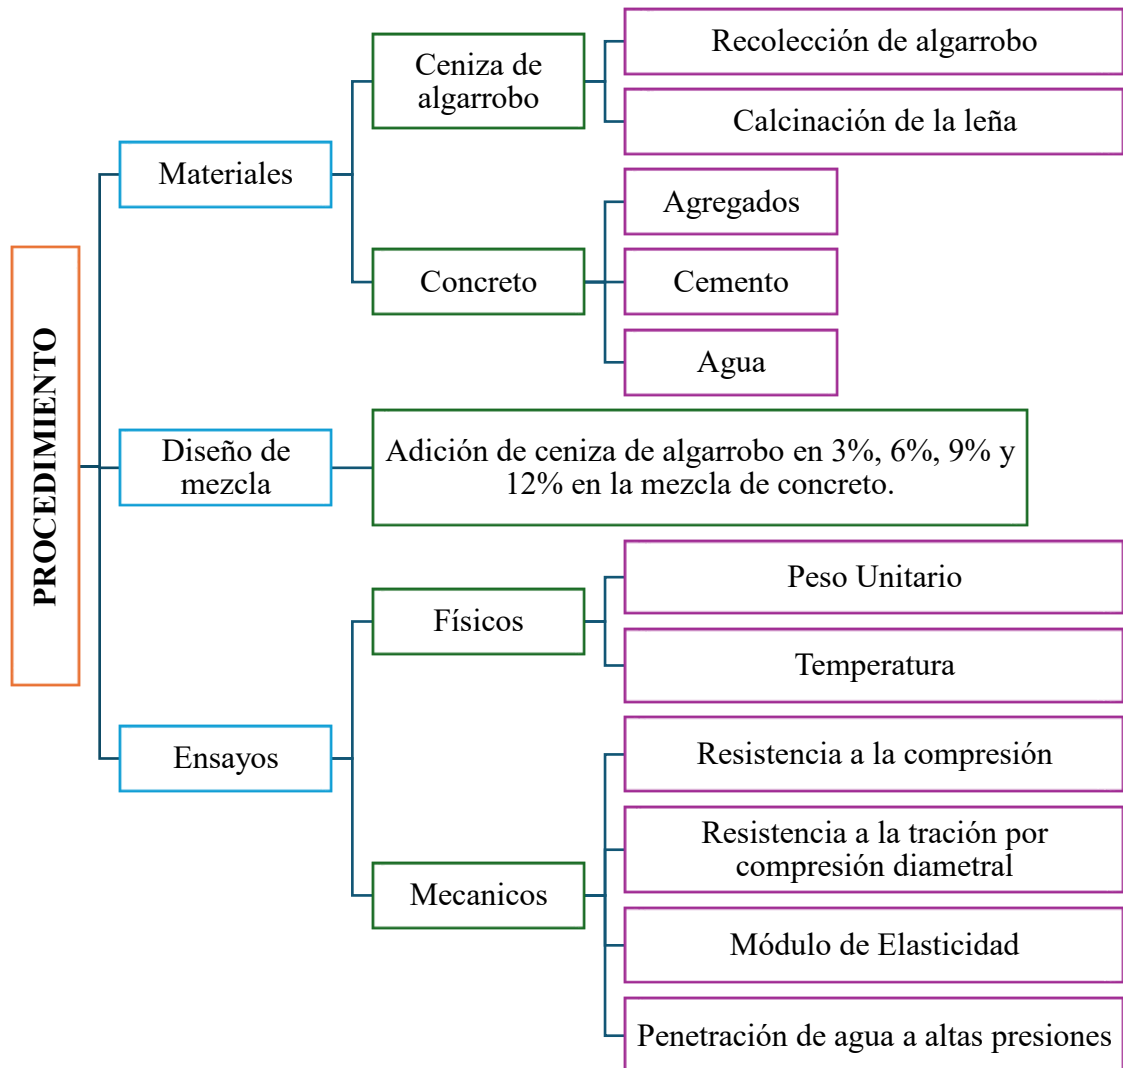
PROCEDIMIENTO

Materiales

Ceniza de algarrobo

Recolección de algarrobo

Calcinación de la leña

Concreto

Agregados

Cemento

Agua

Diseño de mezcla

Adición de ceniza de algarrobo en 3%, 6%, 9% y 12% en la mezcla de concreto.

Ensayos

Físicos

Peso Unitario

Temperatura

Mecanicos

Resistencia a la compresión

Resistencia a la tración por compresión diametral

Módulo de Elasticidad

Penetración de agua a altas presiones